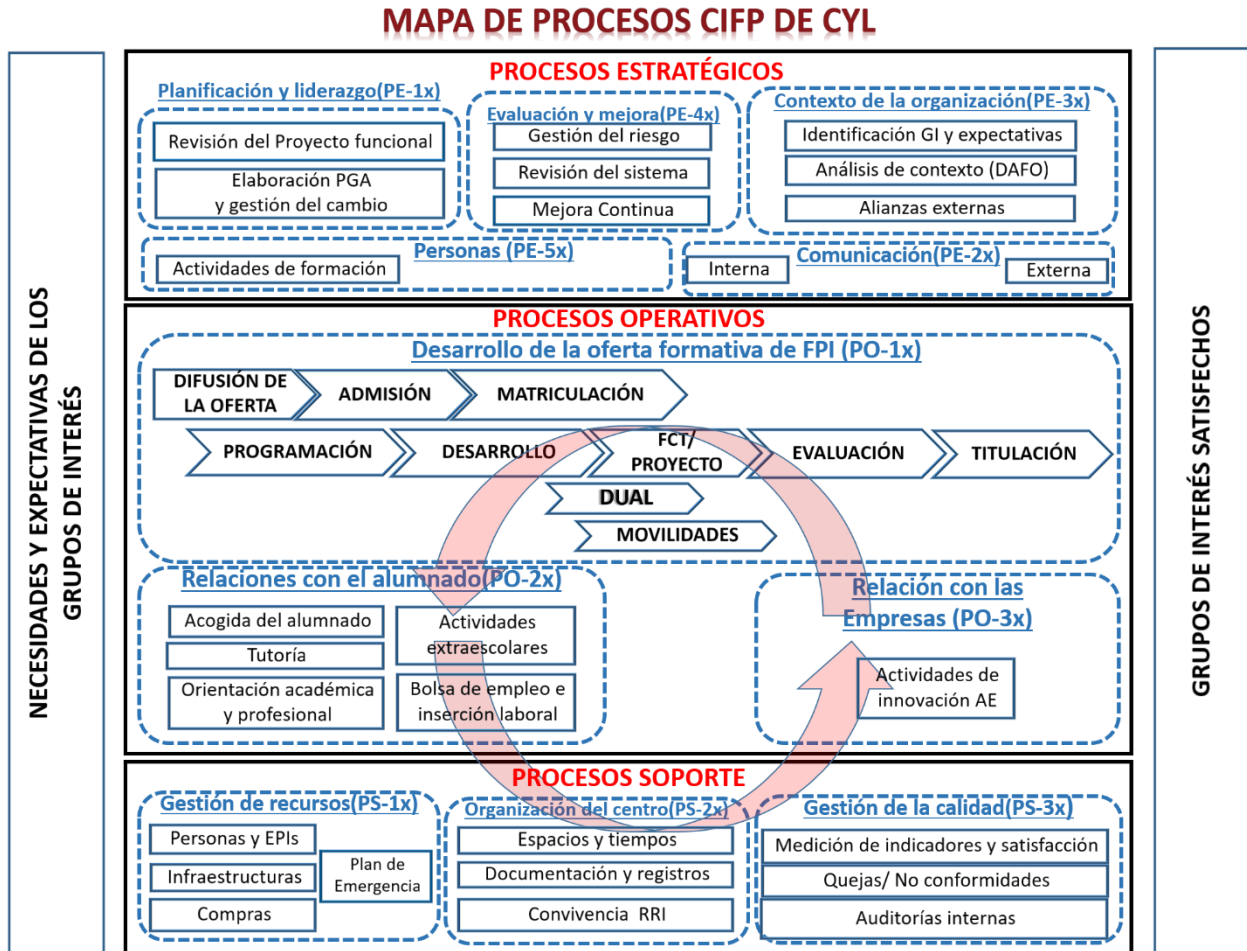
MAPA DE PROCESOS CIFP DE CYL

NECESIDADES Y EXPECTATIVAS DE LOS GRUPOS DE INTERÉS

PROCESOS ESTRATÉGICOS

Planificación y liderazgo(PE-1x)
Revisión del Proyecto funcional
Elaboración PGA y gestión del cambio

Evaluación y mejora(PE-4x)
Gestión del riesgo
Revisión del sistema
Mejora Continua

Contexto de la organización(PE-3x)
Identificación GI y expectativas
Análisis de contexto (DAFO)
Alianzas externas

Personas (PE-5x)
Actividades de formación

Comunicación(PE-2x)
Interna
Externa

PROCESOS OPERATIVOS

Desarrollo de la oferta formativa de FPI (PO-1x)
DIFUSIÓN DE LA OFERTA
ADMISIÓN
MATRICULACIÓN
PROGRAMACIÓN
DESARROLLO
FCT/ PROYECTO
EVALUACIÓN
TITULACIÓN
DUAL
MOVILIDADES

Relaciones con el alumnado(PO-2x)
Acogida del alumnado
Tutoría
Orientación académica y profesional
Actividades extraescolares
Bolsa de empleo e inserción laboral

Relación con las Empresas (PO-3x)
Actividades de innovación AE

PROCESOS SOPORTE

Gestión de recursos(PS-1x)
Personas y EPIs
Infraestructuras
Compras
Plan de Emergencia

Organización del centro(PS-2x)
Espacios y tiempos
Documentación y registros
Convivencia RRI

Gestión de la calidad(PS-3x)
Medición de indicadores y satisfacción
Quejas/ No conformidades
Auditorías internas

GRUPOS DE INTERÉS SATISFECHOS